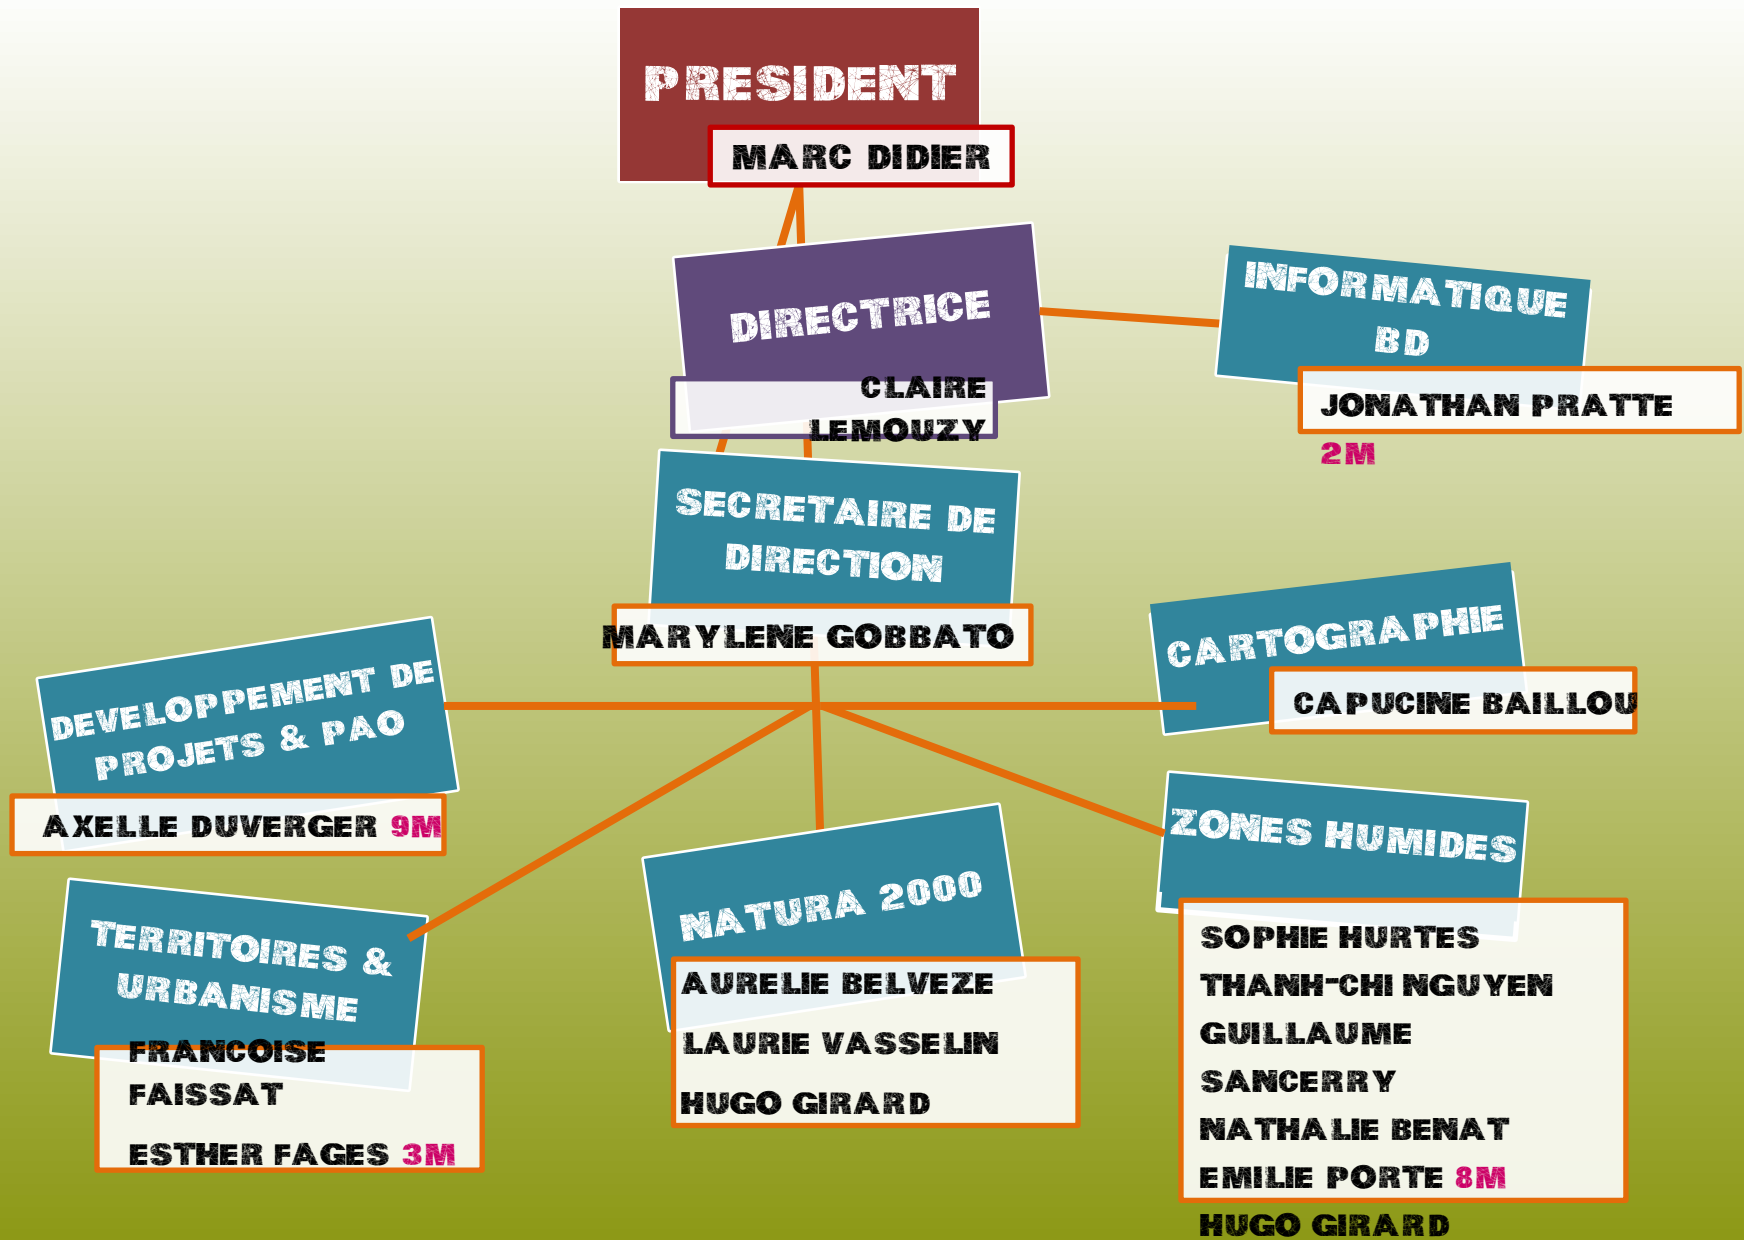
PRESIDENT

MARC DIDIER

DIRECTRICE

CLAIRE LEMOUZY

INFORMATIQUE BD

JONATHAN PRATTE

2M

SECRETAIRE DE DIRECTION

MARYLENE GOBBATO

DEVELOPPEMENT DE PROJETS & PAO

AXELLE DUVERGER 9M

CARTOGRAPHIE

CAPUCINE BAILLOU

TERRITOIRES & URBANISME

FRANCOISE FAISSAT

ESTHER FAGES 3M

NATURA 2000

AURELIE BELVEZE

LAURIE VASSELIN

HUGO GIRARD

ZONES HUMIDES

SOPHIE HURTES

THANH-CHI NGUYEN

GUILLAUME SANCERRY

NATHALIE BENAT

EMILIE PORTE 8M

HUGO GIRARD